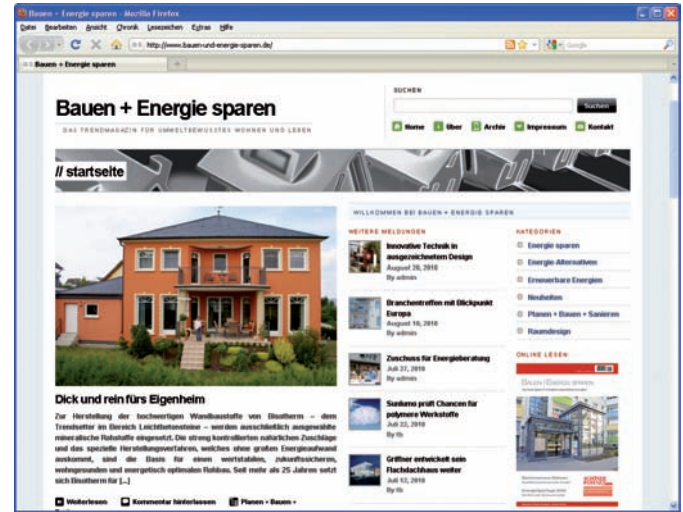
Bauen + Energie sparen - Mozilla Firefox

Datei Bearbeiten Ansicht Chronik Lesezeichen Extras Hilfe

http://www.bauen-und-energie-sparen.de/

Google

Bauen + Energie sparen

SUCHEN

Suchen

Home Über Archiv Impressum Kontakt

Bauen + Energie sparen

DAS TRENDMAGAZIN FÜR UMWELTBEWUSSTES WOHNEN UND LEBEN

// startseite

WILLKOMMEN BEI BAUEN + ENERGIE SPAREN

WEITERE MELDUNGEN

Innovative Technik in ausgezeichnetem Design
August 20, 2010
By admin

Branchentreffen mit Blickpunkt Europa
August 10, 2010
By admin

Zuschuss für Energieberatung
Juli 27, 2010
By admin

Sunlumo prüft Chancen für polymere Werkstoffe
Juli 22, 2010
By tb

Griffner entwickelt sein Flachdachhaus weiter
Juli 12, 2010
By tb

KATEGORIEN

Energie sparen
Energie Alternativen
Erneuerbare Energien
Neuheiten
Planen + Bauen + Sanieren
Raumdesign

ONLINE LESEN

Bauen + Energie sparen

Dick und rein fürs Eigenheim

Zur Herstellung der hochwertigen Wandbaustoffe von Bisotherm – dem Trendsetter im Bereich Leichtbetonsteine – werden ausschließlich ausgewählte mineralische Rohstoffe eingesetzt. Die streng kontrollierten natürlichen Zuschläge und das spezielle Herstellungsverfahren, welches ohne großen Energieaufwand auskommt, sind die Basis für einen wertstabilen, zukunftssicheren, wohngesunden und energetisch optimalen Rohbau. Seit mehr als 25 Jahren setzt Bisotherm für [...]

Weiterlesen Kommentar hinterlassen Planen + Bauen +